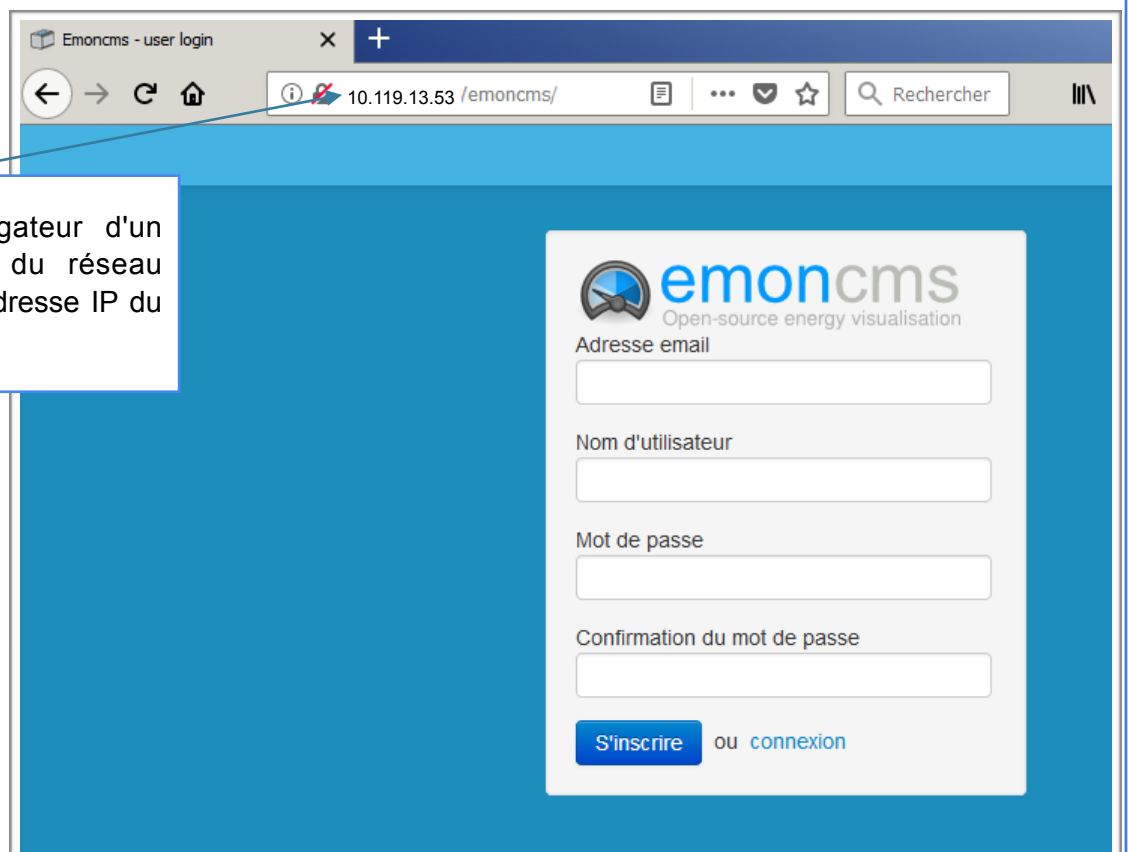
Emoncms - user login
10.119.13.53 /emoncms/
Rechercher

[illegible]gateur d'un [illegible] du réseau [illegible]dresse IP du

emoncms
Open-source energy visualisation
Adresse email
Nom d'utilisateur
Mot de passe
Confirmation du mot de passe
S'inscrire ou connexion